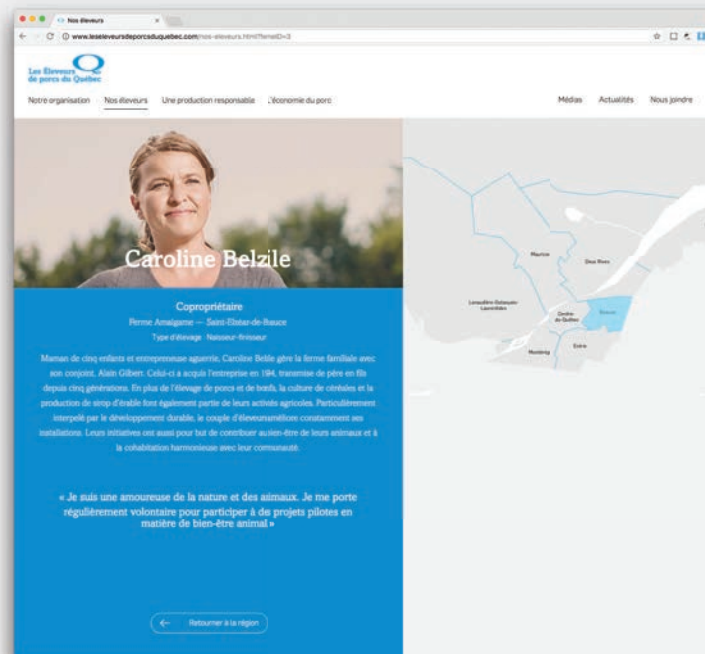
Nos éleveurs

www.leseleveursdeporcsduquebec.com/nos-eleveurs.html?femeID=3

Les Éleveurs de porcs du Québec

Notre organisation Nos éleveurs Une production responsable L'économie du porc Médias Actualités Nous joindre

Caroline Belzile

Copropriétaire

Ferme Amalgame — Saint-Elzéar-de-Beauce

Type d'élevage : Naisseur-finisseur

Maman de cinq enfants et entrepreneuse aguerrie, Caroline Belile gère la ferme familiale avec son conjoint, Alain Gilbert. Celui-ci a acquis l'entreprise en 194, transmise de père en fils depuis cinq générations. En plus de l'élevage de porcs et de bœufs, la culture de céréales et la production de sirop d'érable font également partie de leurs activités agricoles. Particulièrement interpelé par le développement durable, le couple d'éleveursaméliore constamment ses installations. Leurs initiatives ont aussi pour but de contribuer aubien-être de leurs animaux et à la cohabitation harmonieuse avec leur communauté.

« Je suis une amoureuse de la nature et des aimaux. Je me porte régulièrement volontaire pour participer à des projets pilotes en matière de bien-être animal »

Retourner à la région

Mauricie

Deux Rives

Lanaudière-Outaouais-Laurentides

Centre-du-Québec

Beauce

Montérégie

Estrie